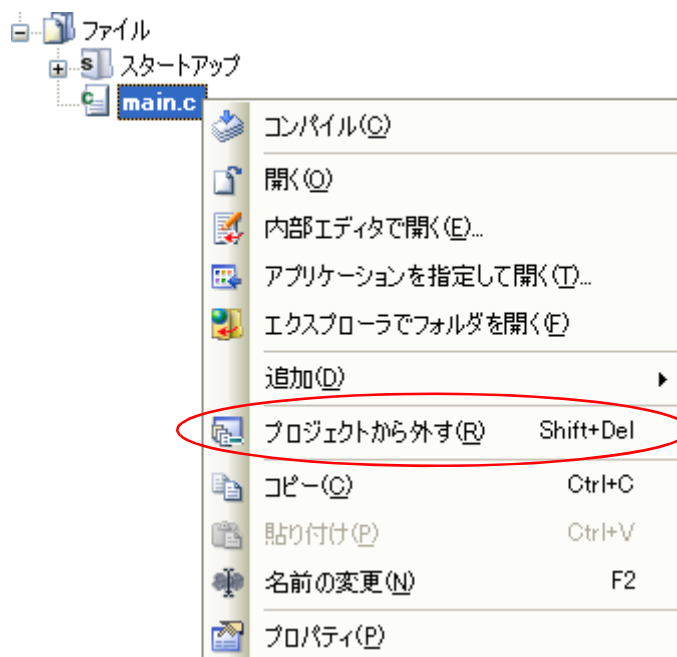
ファイル
スタートアップ
main.c
コンパイル(C)
開く(O)
内部エディタで開く(E)...
アプリケーションを指定して開く(T)...
エクスプローラでフォルダを開く(F)
追加(D)
プロジェクトから外す(R) Shift+Del
コピー(C) Ctrl+C
貼り付け(P) Ctrl+V
名前の変更(N) F2
プロパティ(P)